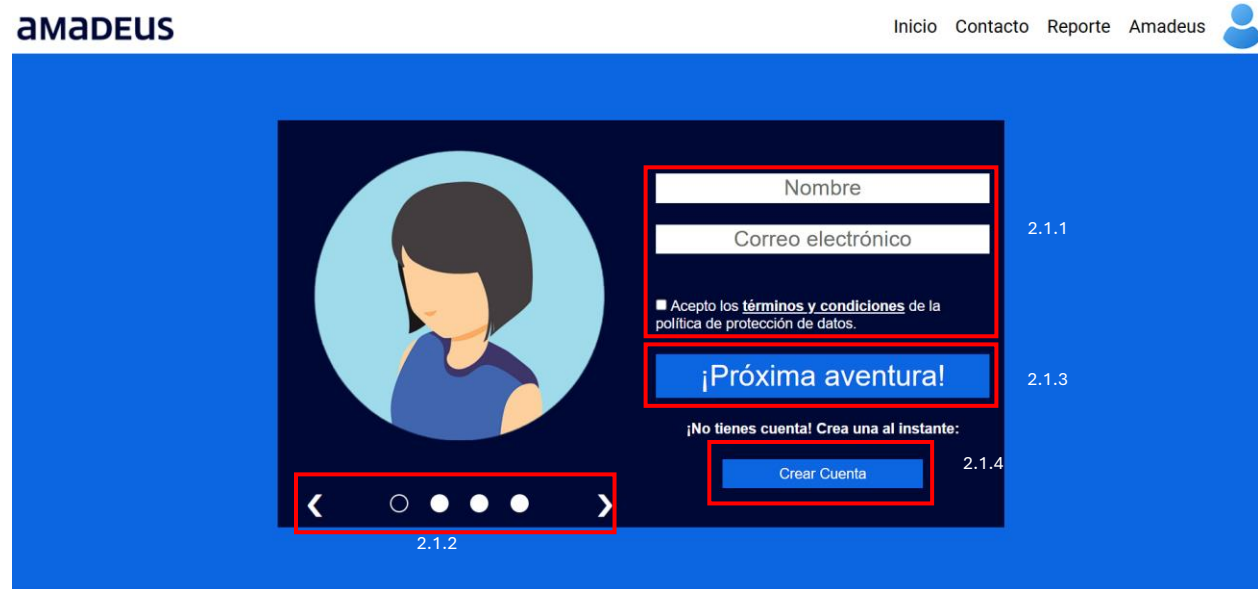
amadeus

Inicio Contacto Reporte Amadeus

Nombre

Correo electrónico

Acepto los términos y condiciones de la política de protección de datos.

2.1.1

¡Próxima aventura!

2.1.3

¡No tienes cuenta! Crea una al instante:

Crear Cuenta

2.1.4

❮ ❯

2.1.2